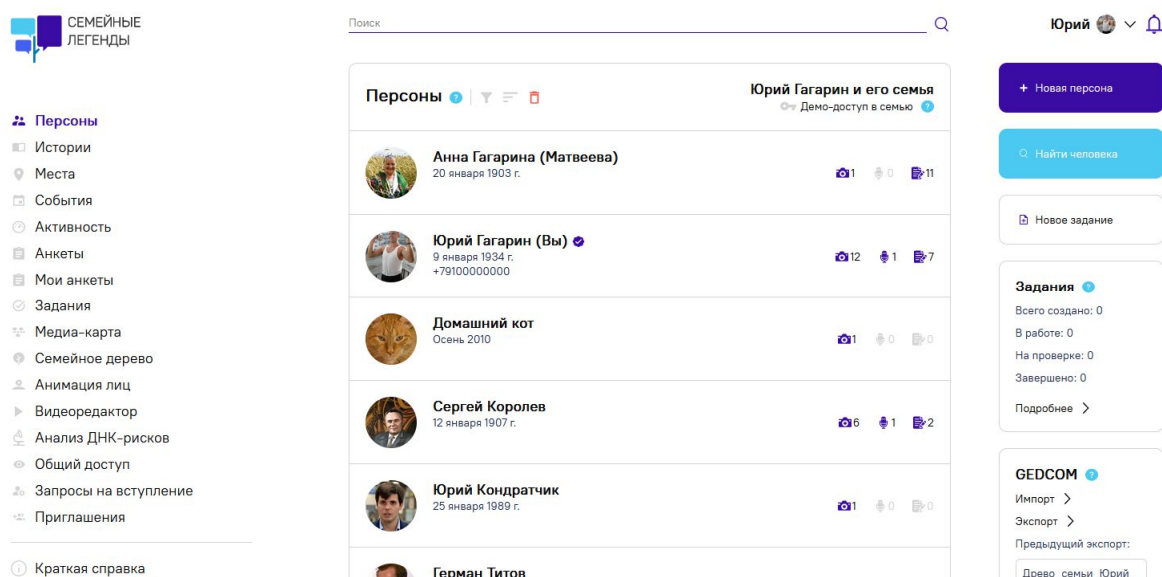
СЕМЕЙНЫЕ ЛЕГЕНДЫ

Поиск

Юрий

Персоны
Истории
Места
События
Активность
Анкеты
Мои анкеты
Задания
Медиа-карта
Семейное дерево
Анимация лиц
Видеоредактор
Анализ ДНК-рисков
Общий доступ
Запросы на вступление
Приглашения

Краткая справка

Персоны

Юрий Гагарин и его семья
Демо-доступ в семью

Анна Гагарина (Матвеева)
20 января 1903 г.
1 0 11

Юрий Гагарин (Вы)
9 января 1934 г.
+79100000000
12 1 7

Домашний кот
Осень 2010
1 0 0

Сергей Королев
12 января 1907 г.
6 1 2

Юрий Кондратчик
25 января 1989 г.
1 0 0

Герман Титов

+ Новая персона

Найти человека

Новое задание

Задания
Всего создано: 0
В работе: 0
На проверке: 0
Завершено: 0
Подробнее

GEDCOM
Импорт
Экспорт
Предыдущий экспорт:
Древо семьи Юрий